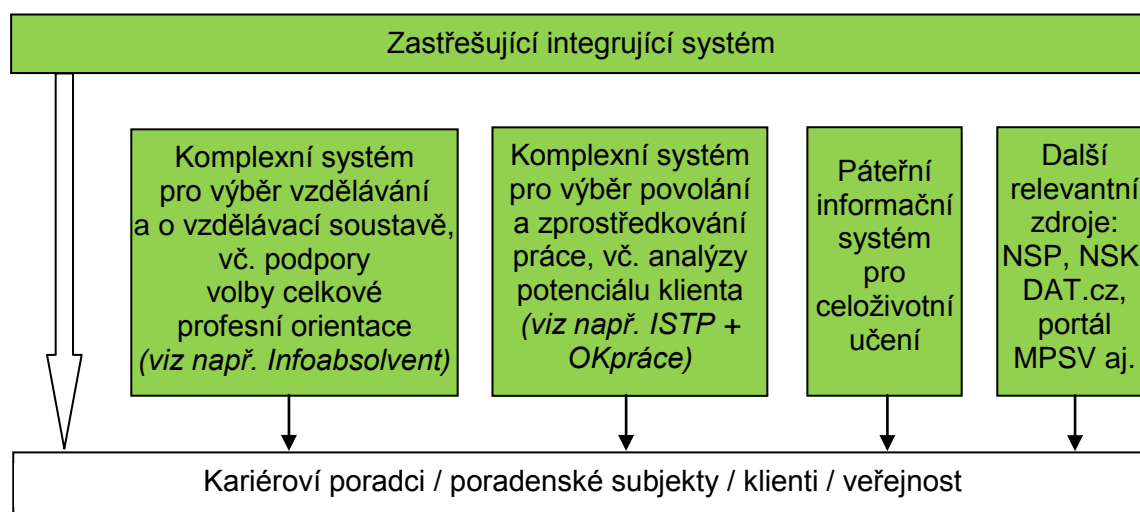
Zastřešující integrující systém

Komplexní systém pro výběr vzdělávání a o vzdělávací soustavě, vč. podpory volby celkové profesní orientace *(viz např. Infoabsolvent)*

Komplexní systém pro výběr povolání a zprostředkování práce, vč. analýzy potenciálu klienta *(viz např. ISTP + OKpráce)*

Páteřní informační systém pro celoživotní učení

Další relevantní zdroje: NSP, NSK DAT.cz, portál MPSV aj.

Kariéroví poradci / poradenské subjekty / klienti / veřejnost